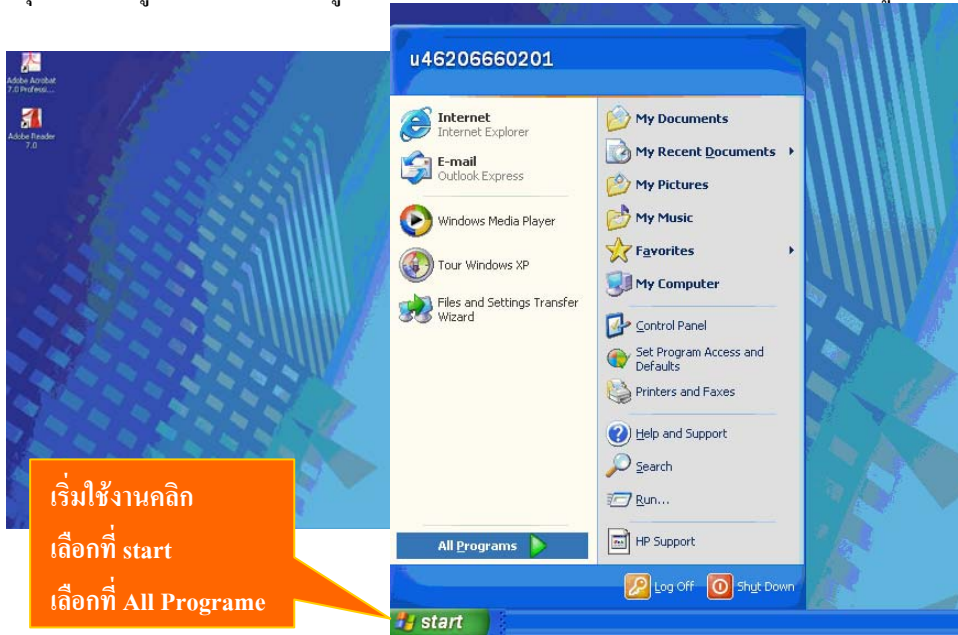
Adobe Acrobat 7.0 Professi...

Adobe Reader 7.0

u46206660201

Internet
Internet Explorer

E-mail
Outlook Express

Windows Media Player

Tour Windows XP

Files and Settings Transfer Wizard

All Programs

My Documents

My Recent Documents

My Pictures

My Music

Favorites

My Computer

Control Panel

Set Program Access and Defaults

Printers and Faxes

Help and Support

Search

Run...

HP Support

Log Off

Shut Down

start

เริ่มใช้งานคลิก

เลือกที่ start

เลือกที่ All Programe